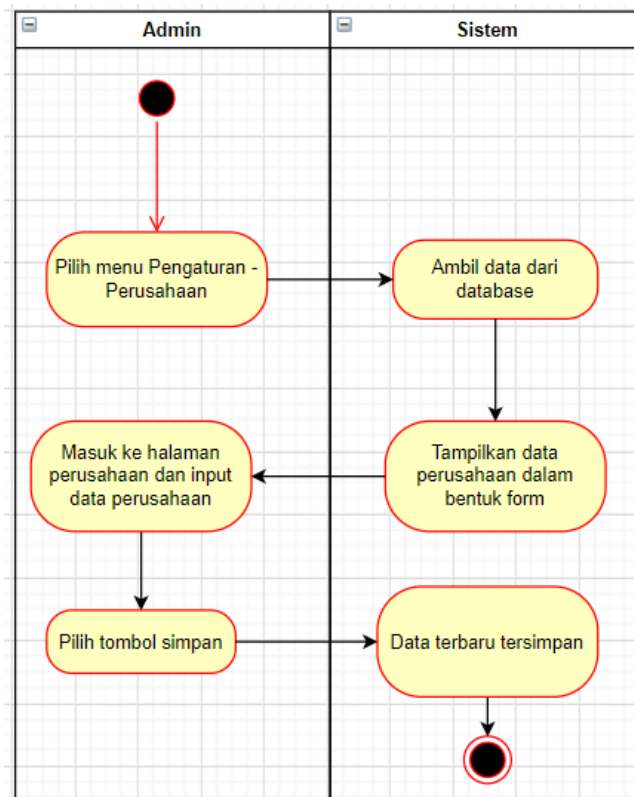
Admin

Sistem

Pilih menu Pengaturan - Perusahaan

Ambil data dari database

Tampilkan data perusahaan dalam bentuk form

Masuk ke halaman perusahaan dan input data perusahaan

Pilih tombol simpan

Data terbaru tersimpan